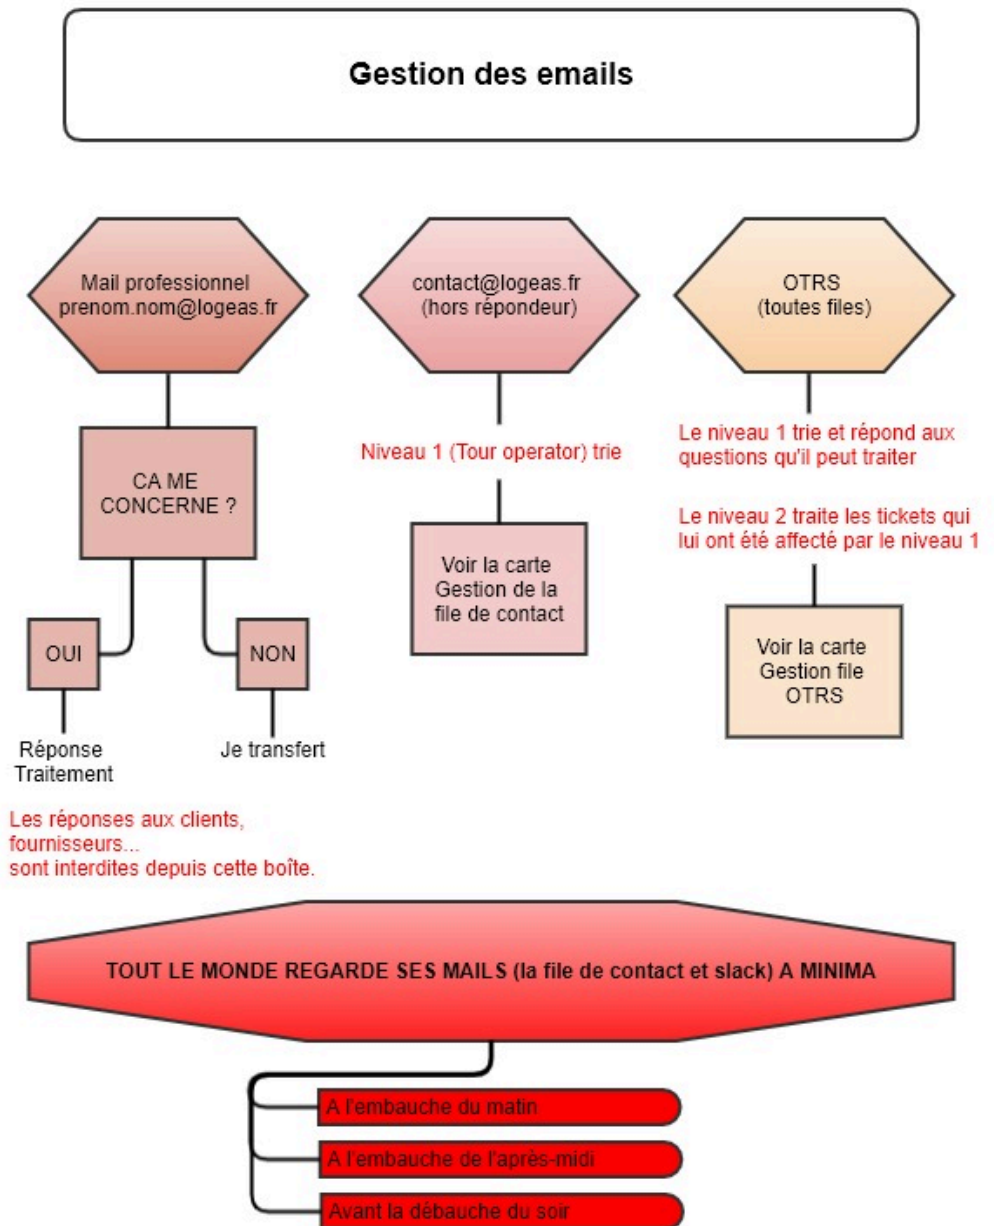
Gestion des emails

Mail professionnel
prenom.nom@logeas.fr

CA ME CONCERNE ?

OUI

NON

Réponse
Traitement

Je transfert

Les réponses aux clients, fournisseurs...
sont interdites depuis cette boîte.

contact@logeas.fr
(hors répondeur)

Niveau 1 (Tour operator) trie

Voir la carte Gestion de la file de contact

OTRS
(toutes files)

Le niveau 1 trie et répond aux questions qu'il peut traiter

Le niveau 2 traite les tickets qui lui ont été affecté par le niveau 1

Voir la carte Gestion file OTRS

TOUT LE MONDE REGARDE SES MAILS (la file de contact et slack) A MINIMA

A l'embauche du matin

A l'embauche de l'après-midi

Avant la débauche du soir